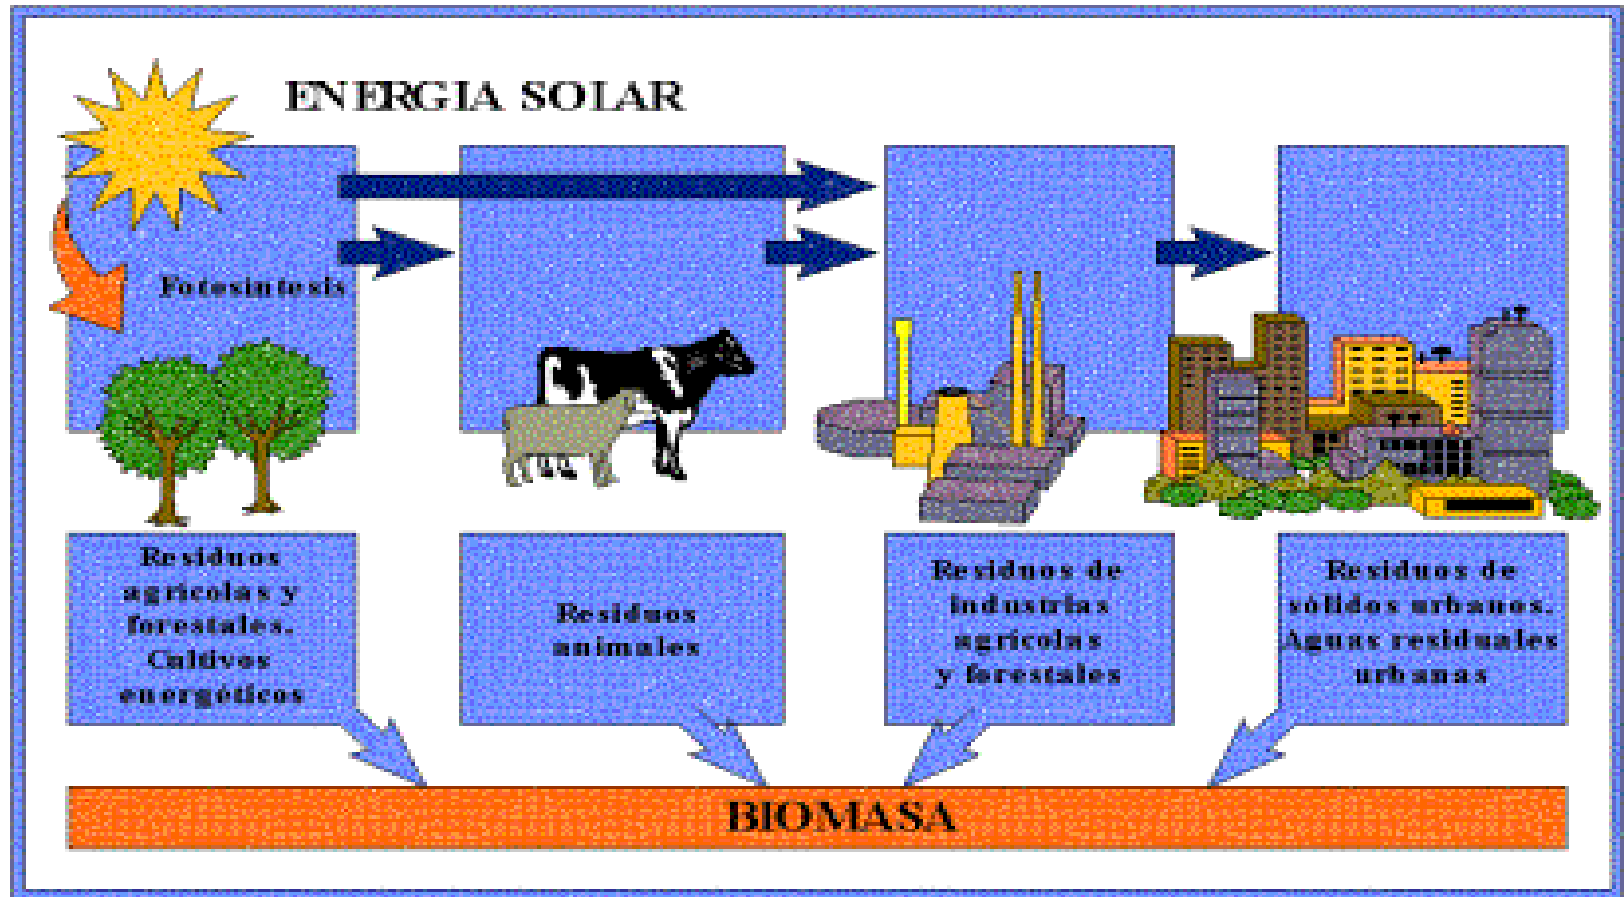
ENERGIA SOLAR

Fotosintesis

Residuos agricolas y forestales. Cultivos energéticos

Residuos animales

Residuos de industrias agricolas y forestales

Residuos de sólidos urbanos. Aguas residuales urbanas

BIOMASA